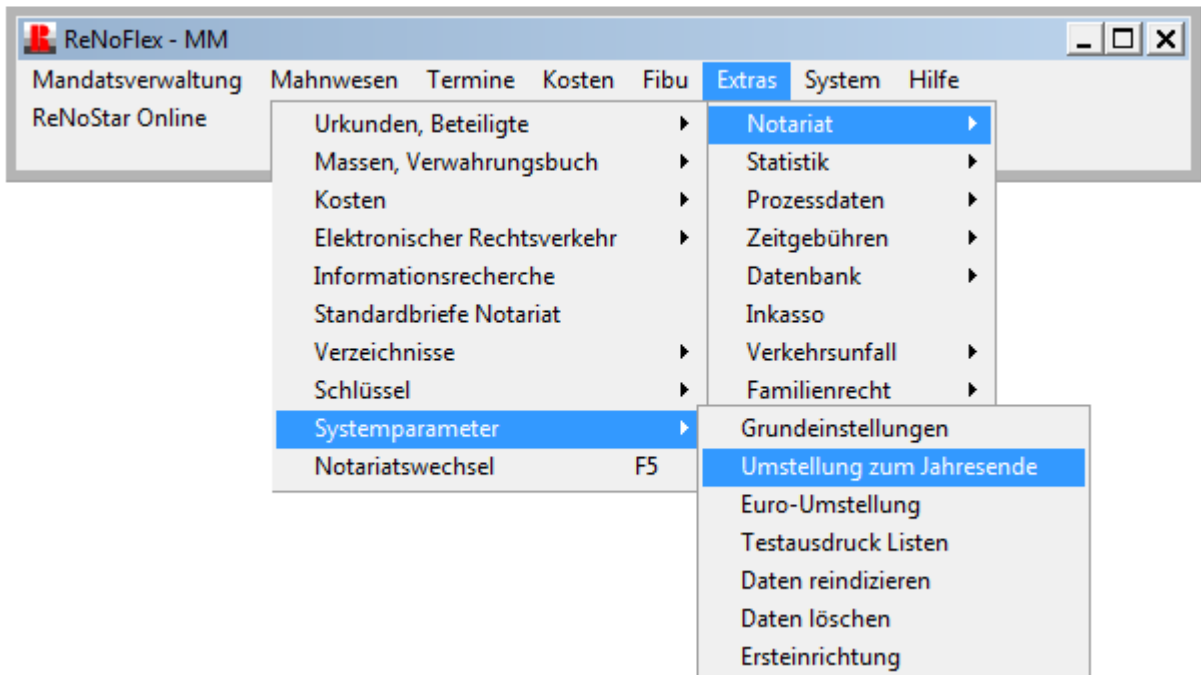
ReNoFlex - MM

Mandatsverwaltung Mahnwesen Termine Kosten Fibu Extras System Hilfe

ReNoStar Online

Urkunden, Beteiligte
Massen, Verwahrungsbuch
Kosten
Elektronischer Rechtsverkehr
Informationsrecherche
Standardbriefe Notariat
Verzeichnisse
Schlüssel
Systemparameter
Notariatswechsel F5

Notariat
Statistik
Prozessdaten
Zeitgebühren
Datenbank
Inkasso
Verkehrsunfall
Familienrecht

Grundeinstellungen
Umstellung zum Jahresende
Euro-Umstellung
Testausdruck Listen
Daten reindizieren
Daten löschen
Ersteinrichtung